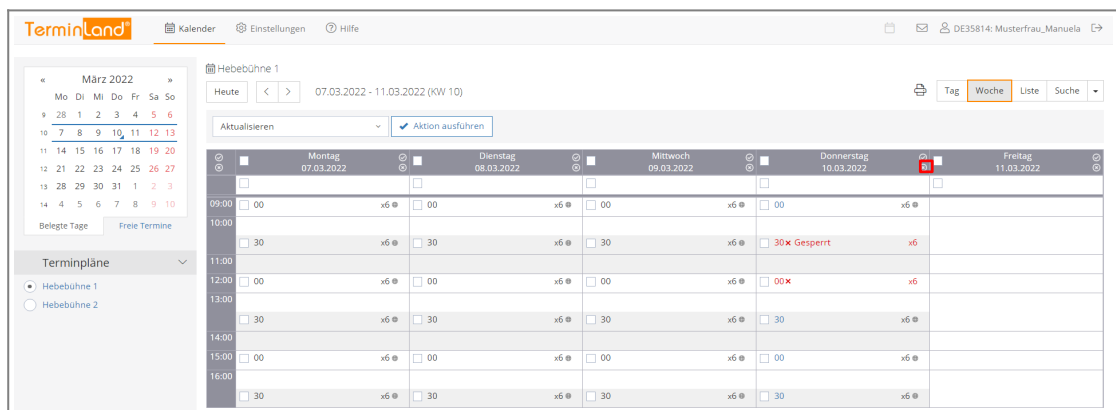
TerminLand®

Kalender Einstellungen Hilfe DE35814: Musterfrau_Manuela

| « | | | März 2022 | | | » |
|---|---|---|---|---|---|---|
| | Mo | Di | Mi | Do | Fr | Sa | So |
| 9 | 28 | 1 | 2 | 3 | 4 | 5 | 6 |
| 10 | 7 | 8 | 9 | 10 | 11 | 12 | 13 |
| 11 | 14 | 15 | 16 | 17 | 18 | 19 | 20 |
| 12 | 21 | 22 | 23 | 24 | 25 | 26 | 27 |
| 13 | 28 | 29 | 30 | 31 | 1 | 2 | 3 |
| 14 | 4 | 5 | 6 | 7 | 8 | 9 | 10 |

Belegte Tage Freie Termine

Terminpläne
Hebebühne 1
Hebebühne 2

Hebebühne 1
Heute < > 07.03.2022 - 11.03.2022 (KW 10)
Tag Woche Liste Suche
Aktualisieren
Aktion ausführen

| | Montag 07.03.2022 | Dienstag 08.03.2022 | Mittwoch 09.03.2022 | Donnerstag 10.03.2022 | Freitag 11.03.2022 |
|---|---|---|---|---|---|
| 09:00 | 00 x6 | 00 x6 | 00 x6 | 00 x6 | |
| 10:00 | 30 x6 | 30 x6 | 30 x6 | 30× Gesperrt x6 | |
| 11:00 | | | | | |
| 12:00 | 00 x6 | 00 x6 | 00 x6 | 00× x6 | |
| 13:00 | 30 x6 | 30 x6 | 30 x6 | 30 x6 | |
| 14:00 | | | | | |
| 15:00 | 00 x6 | 00 x6 | 00 x6 | 00 x6 | |
| 16:00 | 30 x6 | 30 x6 | 30 x6 | 30 x6 | |